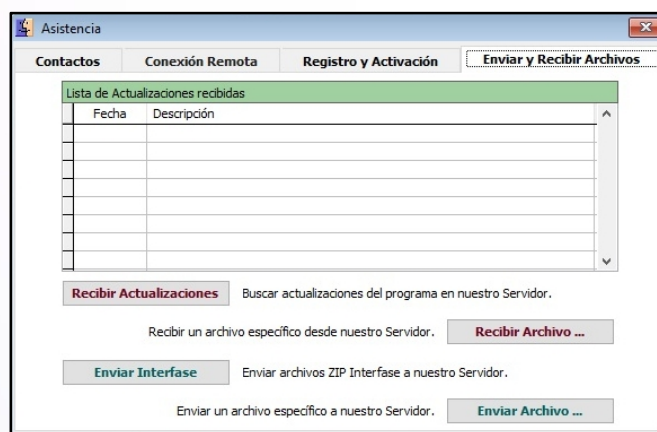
Asistencia

Contactos | Conexión Remota | Registro y Activación | Enviar y Recibir Archivos

Lista de Actualizaciones recibidas

| Fecha | Descripción |
|---|---|
| | |

Recibir Actualizaciones  Buscar actualizaciones del programa en nuestro Servidor.

Recibir un archivo específico desde nuestro Servidor.  Recibir Archivo ...

Enviar Interfase  Enviar archivos ZIP Interfase a nuestro Servidor.

Enviar un archivo específico a nuestro Servidor.  Enviar Archivo ...